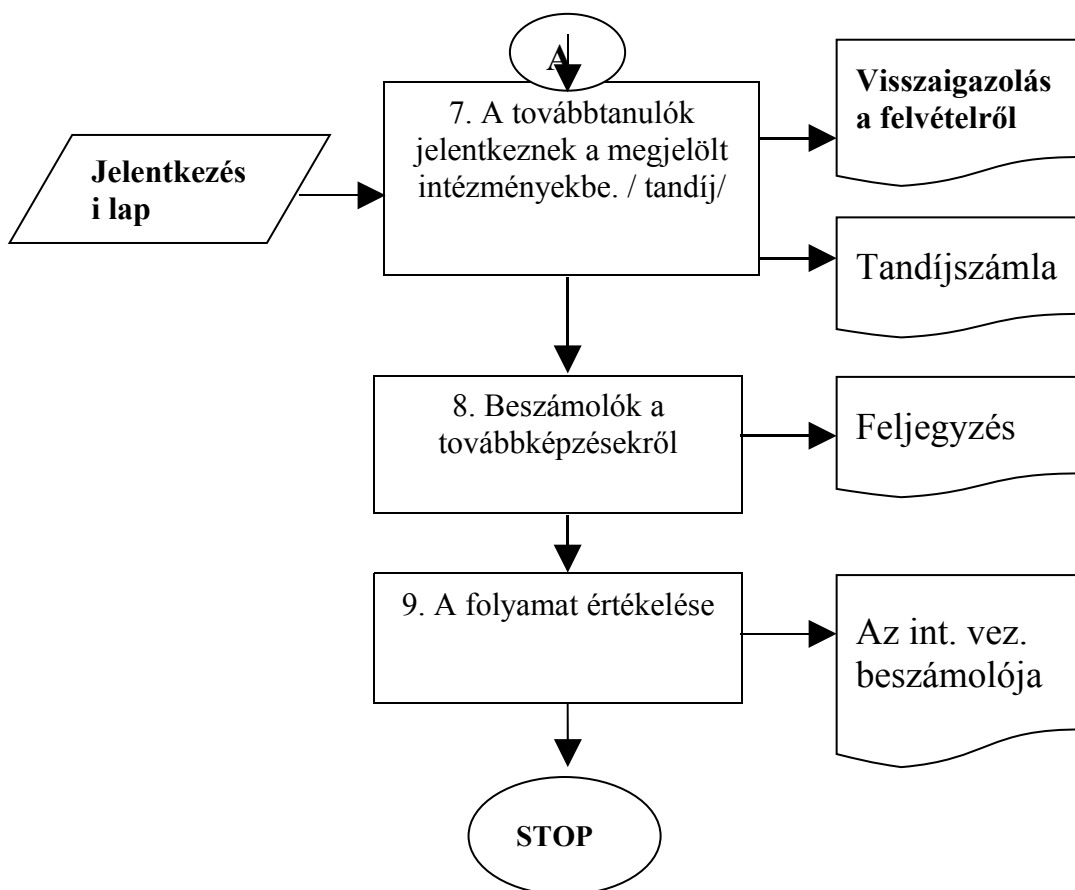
A

7. A továbbtanulók jelentkeznek a megjelölt intézményekbe. / tandíj/

Visszaigazolás a felvételről

Jelentkezés i lap

Tandíjszámla

8. Beszámolók a továbbképzésekről

Feljegyzés

9. A folyamat értékelése

Az int. vez. beszámolója

STOP